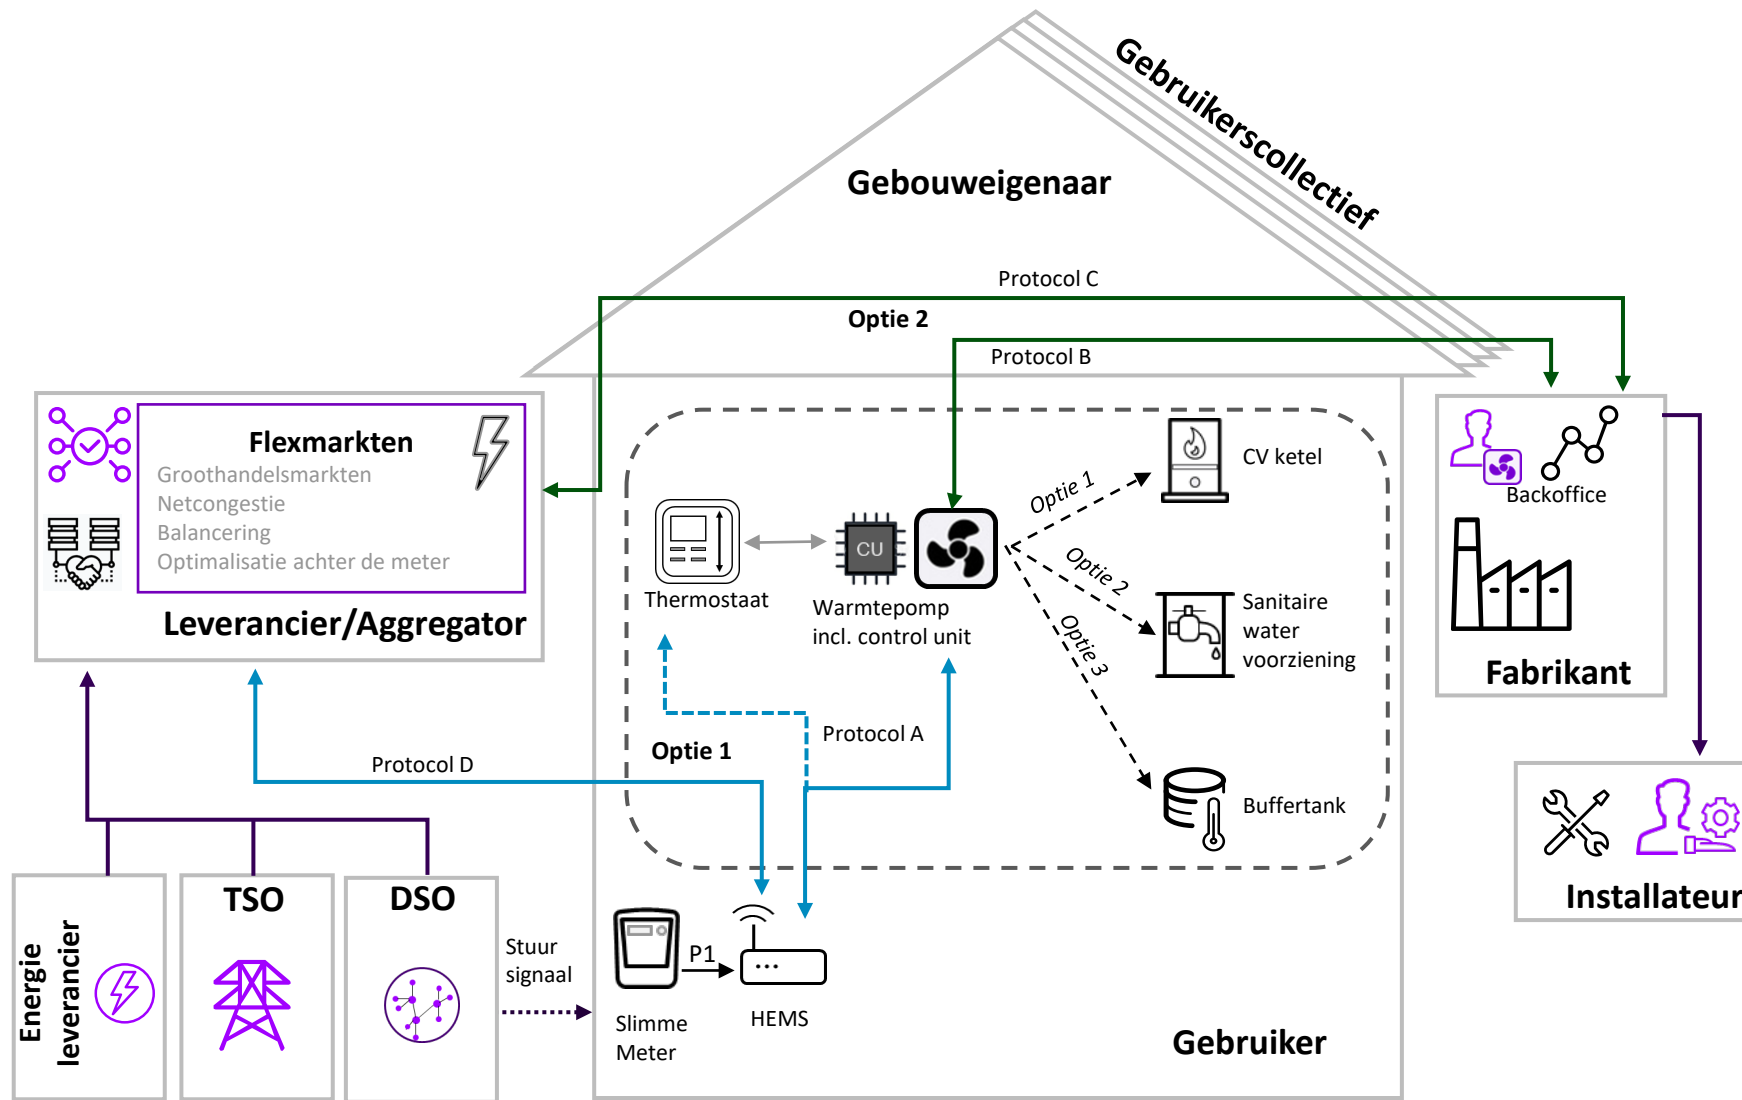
Gebruikerscollectief

Gebouweigenaar

Protocol C

Optie 2

Protocol B

Flexmarkten
Groothandelsmarkten
Netcongestie
Balancering
Optimalisatie achter de meter

Leverancier/Aggregator

Thermostaat

CU

Warmtepomp incl. control unit

Optie 1

CV ketel

Optie 2

Sanitaire water voorziening

Optie 3

Buffertank

Backoffice

Fabrikant

Protocol A

Optie 1

Protocol D

Installateur

Energie leverancier

TSO

DSO

Stuur signaal

P1

Slimme Meter

HEMS

Gebruiker